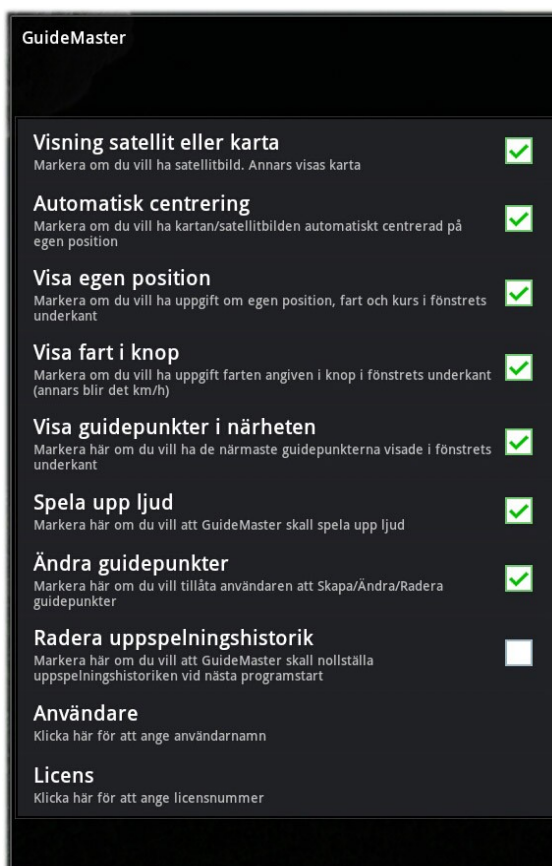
GuideMaster

Visning satellit eller karta
Markera om du vill ha satellitbild. Annars visas karta

Automatisk centrering
Markera om du vill ha kartan/satellitbilden automatiskt centrerad på egen position

Visa egen position
Markera om du vill ha uppgift om egen position, fart och kurs i fönstrets underkant

Visa fart i knop
Markera om du vill ha uppgift farten angiven i knop i fönstrets underkant (annars blir det km/h)

Visa guidepunkter i närheten
Markera här om du vill ha de närmaste guidepunkterna visade i fönstrets underkant

Spela upp ljud
Markera här om du vill att GuideMaster skall spela upp ljud

Ändra guidepunkter
Markera här om du vill tillåta användaren att Skapa/Ändra/Radera guidepunkter

Radera uppspelningshistorik
Markera här om du vill att GuideMaster skall nollställa uppspelningshistoriken vid nästa programstart

Användare
Klicka här för att ange användarnamn

Licens
Klicka här för att ange licensnummer